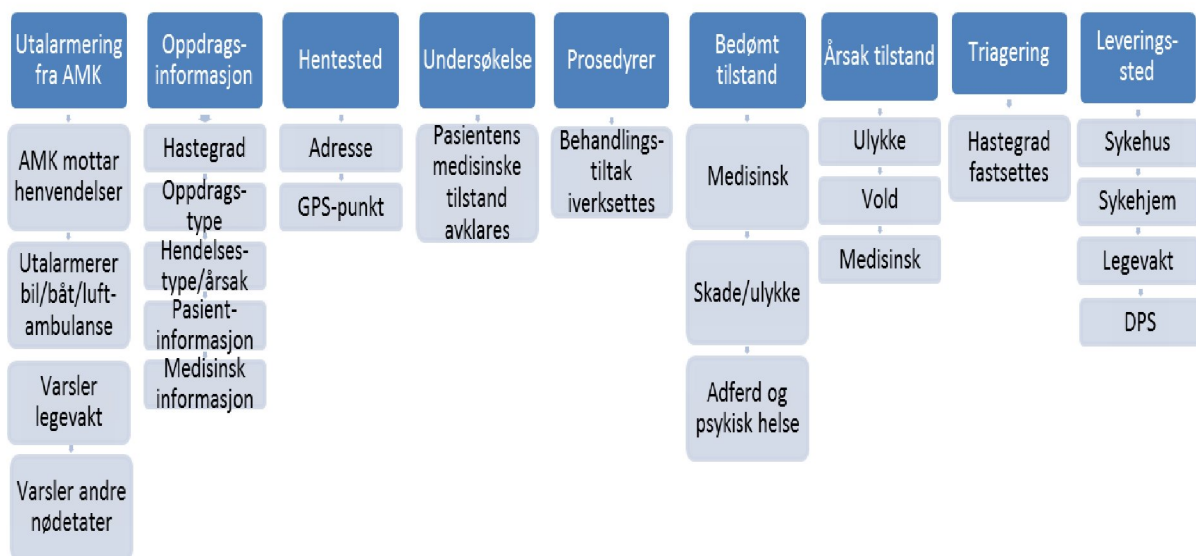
Utalarmering fra AMK

AMK mottar henvendelser

Utalarmerer bil/båt/luftambulanse

Varsler legevakt

Varsler andre nødetater

Oppdragsinformasjon

Hastegrad

Oppdragstype

Hendelsestype/årsak

Pasientinformasjon

Medisinsk informasjon

Hentested

Adresse

GPS-punkt

Undersøkelse

Pasientens medisinske tilstand avklares

Prosedyrer

Behandlingstiltak iverksettes

Bedømt tilstand

Medisinsk

Skade/ulykke

Adferd og psykisk helse

Årsak tilstand

Ulykke

Vold

Medisinsk

Triagering

Hastegrad fastsettes

Leveringssted

Sykehus

Sykehjem

Legevakt

DPS